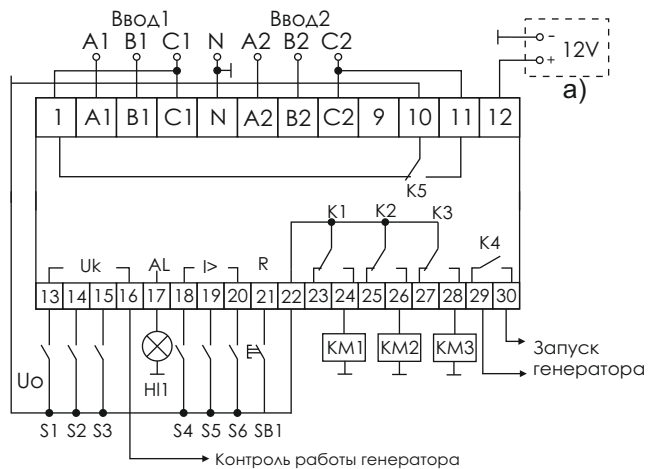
Ввод1
A1 B1 C1 N
Ввод2
A2 B2 C2

- 12V +
а)

| 1 | A1 | B1 | C1 | N | A2 | B2 | C2 | 9 | 10 | 11 | 12 |
|---|---|---|---|---|---|---|---|---|---|---|---|

K5

K1 K2 K3
K4

Uk AL I> R

| 13 | 14 | 15 | 16 | 17 | 18 | 19 | 20 | 21 | 22 | 23 | 24 | 25 | 26 | 27 | 28 | 29 | 30 |
|---|---|---|---|---|---|---|---|---|---|---|---|---|---|---|---|---|---|

KM1 KM2 KM3

Запуск генератора

Uo
Hl1

S1 S2 S3 S4 S5 S6 SB1

Контроль работы генератора